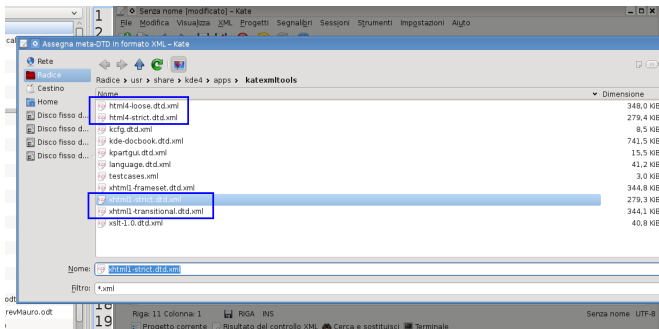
Senza nome [modificato] – Kate
File Modifica Visualizza XML Progetti Segnalibri Sessioni Strumenti Impostazioni Aiuto
Assegna meta-DTD in formato XML – Kate
Rete
Radice
Cestino
Home
Disco fisso d...
Disco fisso d...
Disco fisso d...
Disco fisso d...
Radice › usr › share › kde4 › apps › katexmltools
| Nome | Dimensione |
|---|---|
| html4-loose.dtd.xml | 348,0 KiB |
| html4-strict.dtd.xml | 279,4 KiB |
| kcfg.dtd.xml | 8,5 KiB |
| kde-docbook.dtd.xml | 741,5 KiB |
| kpartgui.dtd.xml | 15,5 KiB |
| language.dtd.xml | 41,2 KiB |
| testcases.xml | 3,0 KiB |
| xhtml1-frameset.dtd.xml | 344,8 KiB |
| xhtml1-strict.dtd.xml | 279,3 KiB |
| xhtml1-transitional.dtd.xml | 344,1 KiB |
| xslt-1.0.dtd.xml | 40,8 KiB |
Nome: xhtml1-strict.dtd.xml
Filtro: *.xml
1
2
18
19
revMauro.odt
Riga: 11 Colonna: 1 RIGA INS
Senza nome UTF-8
Progetto corrente Risultato del controllo XML Cerca e sostituisci Terminale